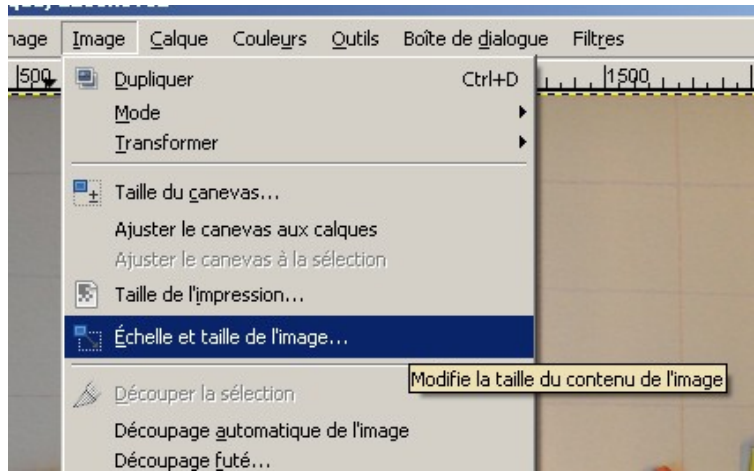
nage Image Calque Couleurs Outils Boîte de dialogue Filtres

500 1500

Dupliquer Ctrl+D
Mode
Transformer
Taille du canevas...
Ajuster le canevas aux calques
Ajuster le canevas à la sélection
Taille de l'impression...
Échelle et taille de l'image...
Découper la sélection
Découpage automatique de l'image
Découpage futé...

Modifie la taille du contenu de l'image